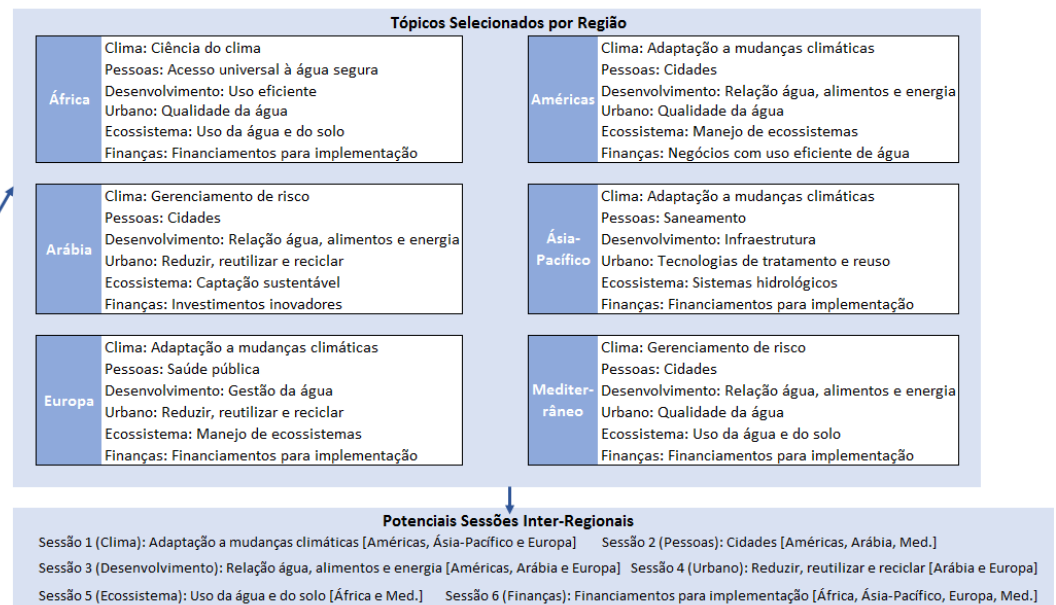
Tópicos Selecionados por Região

África
Clima: Ciência do clima
Pessoas: Acesso universal à água segura
Desenvolvimento: Uso eficiente
Urbano: Qualidade da água
Ecossistema: Uso da água e do solo
Finanças: Financiamentos para implementação

Américas
Clima: Adaptação a mudanças climáticas
Pessoas: Cidades
Desenvolvimento: Relação água, alimentos e energia
Urbano: Qualidade da água
Ecossistema: Manejo de ecossistemas
Finanças: Negócios com uso eficiente de água

Arábia
Clima: Gerenciamento de risco
Pessoas: Cidades
Desenvolvimento: Relação água, alimentos e energia
Urbano: Reduzir, reutilizar e reciclar
Ecossistema: Captação sustentável
Finanças: Investimentos inovadores

Ásia-Pacífico
Clima: Adaptação a mudanças climáticas
Pessoas: Saneamento
Desenvolvimento: Infraestrutura
Urbano: Tecnologias de tratamento e reuso
Ecossistema: Sistemas hidrológicos
Finanças: Financiamentos para implementação

Europa
Clima: Adaptação a mudanças climáticas
Pessoas: Saúde pública
Desenvolvimento: Gestão da água
Urbano: Reduzir, reutilizar e reciclar
Ecossistema: Manejo de ecossistemas
Finanças: Financiamentos para implementação

Mediterrâneo
Clima: Gerenciamento de risco
Pessoas: Cidades
Desenvolvimento: Relação água, alimentos e energia
Urbano: Qualidade da água
Ecossistema: Uso da água e do solo
Finanças: Financiamentos para implementação

Potenciais Sessões Inter-Regionais
Sessão 1 (Clima): Adaptação a mudanças climáticas [Américas, Ásia-Pacífico e Europa]
Sessão 2 (Pessoas): Cidades [Américas, Arábia, Med.]
Sessão 3 (Desenvolvimento): Relação água, alimentos e energia [Américas, Arábia e Europa]
Sessão 4 (Urbano): Reduzir, reutilizar e reciclar [Arábia e Europa]
Sessão 5 (Ecossistema): Uso da água e do solo [África e Med.]
Sessão 6 (Finanças): Financiamentos para implementação [África, Ásia-Pacífico, Europa, Med.]